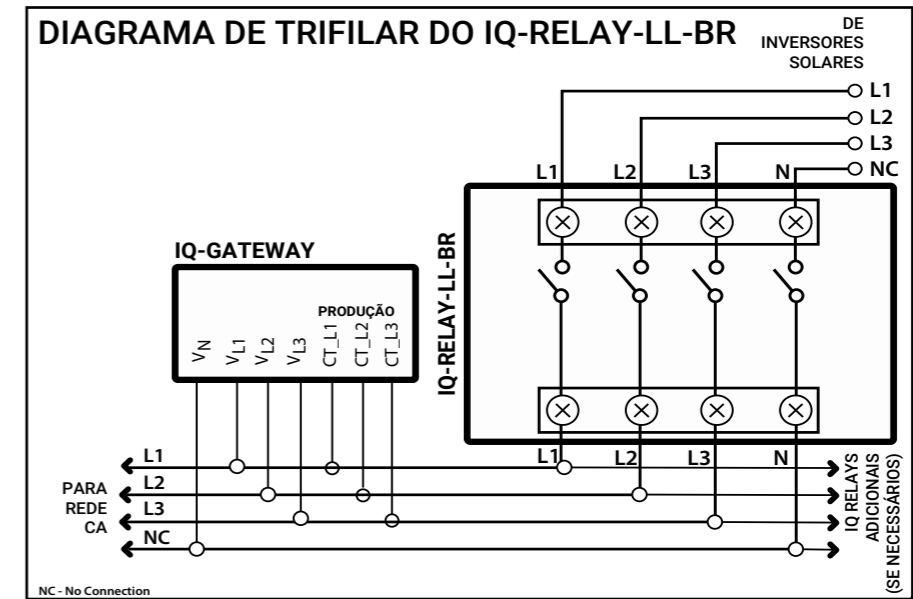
DIAGRAMA DE TRIFILAR DO IQ-RELAY-LL-BR

DE INVERSORES SOLARES

L1
L2
L3
NC

L1 L2 L3 N

IQ-RELAY-LL-BR

IQ-GATEWAY

PRODUÇÃO

$V_N$ $V_{L1}$ $V_{L2}$ $V_{L3}$ CT_L1 CT_L2 CT_L3

L1 L2 L3 N

L1
L2
L3
NC

PARA REDE CA

IQ RELAYS ADICIONAIS (SE NECESSÁRIOS)

NC - No Connection